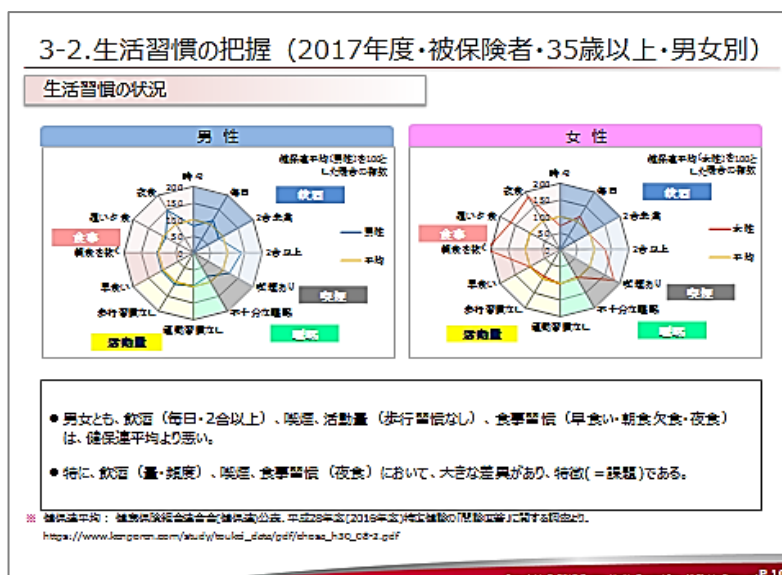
3-2.生活習慣の把握（2017年度・被保険者・35歳以上・男女別）

生活習慣の状況

男性

健保連平均(男性)を100とした場合の指数

時々
毎日
2合未満
2合以上
喫煙あり
不十分な睡眠
運動習慣なし
歩行習慣なし
早食い
朝食を抜く
遅い夕食
夜食

200
150
100
50
0

飲酒
喫煙
睡眠
活動量
食事

男性
平均

女性

健保連平均(女性)を100とした場合の指数

時々
毎日
2合未満
2合以上
喫煙あり
不十分な睡眠
運動習慣なし
歩行習慣なし
早食い
朝食を抜く
遅い夕食
夜食

200
150
100
50
0

飲酒
喫煙
睡眠
活動量
食事

女性
平均

●男女とも、飲酒（毎日・2合以上）、喫煙、活動量（歩行習慣なし）、食事習慣（早食い・朝食欠食・夜食）は、健保連平均より悪い。

●特に、飲酒（量・頻度）、喫煙、食事習慣（夜食）において、大きな差異があり、特徴(＝課題)である。

※ 健保連平均： 健康保険組合連合会(健保連)公表、平成28年度(2016年度)特定健診の「問診回答」に関する調査より。
https://www.kenporen.com/study/toukei_data/pdf/chosa_h30_08-2.pdf

P.1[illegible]